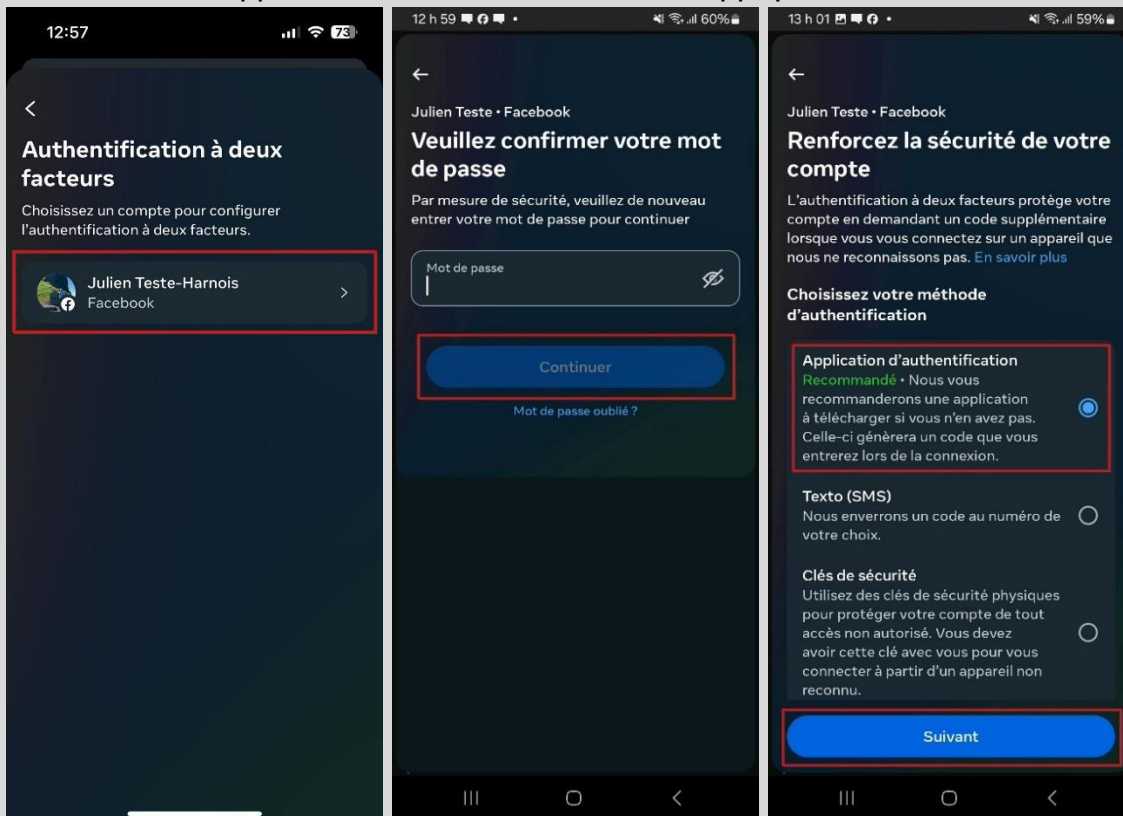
12:57

73

Authentification à deux facteurs

Choisissez un compte pour configurer l'authentification à deux facteurs.

Julien Teste-Harnois
Facebook

12 h 59

60%

Julien Teste • Facebook

Veuillez confirmer votre mot de passe

Par mesure de sécurité, veuillez de nouveau entrer votre mot de passe pour continuer

Mot de passe

Continuer

Mot de passe oublié ?

13 h 01

59%

Julien Teste • Facebook

Renforcez la sécurité de votre compte

L'authentification à deux facteurs protège votre compte en demandant un code supplémentaire lorsque vous vous connectez sur un appareil que nous ne reconnaissons pas. En savoir plus

Choisissez votre méthode d'authentification

Application d'authentification
Recommandé • Nous vous recommanderons une application à télécharger si vous n'en avez pas. Celle-ci génèrera un code que vous entrerez lors de la connexion.

Texto (SMS)
Nous enverrons un code au numéro de votre choix.

Clés de sécurité
Utilisez des clés de sécurité physiques pour protéger votre compte de tout accès non autorisé. Vous devez avoir cette clé avec vous pour vous connecter à partir d'un appareil non reconnu.

Suivant